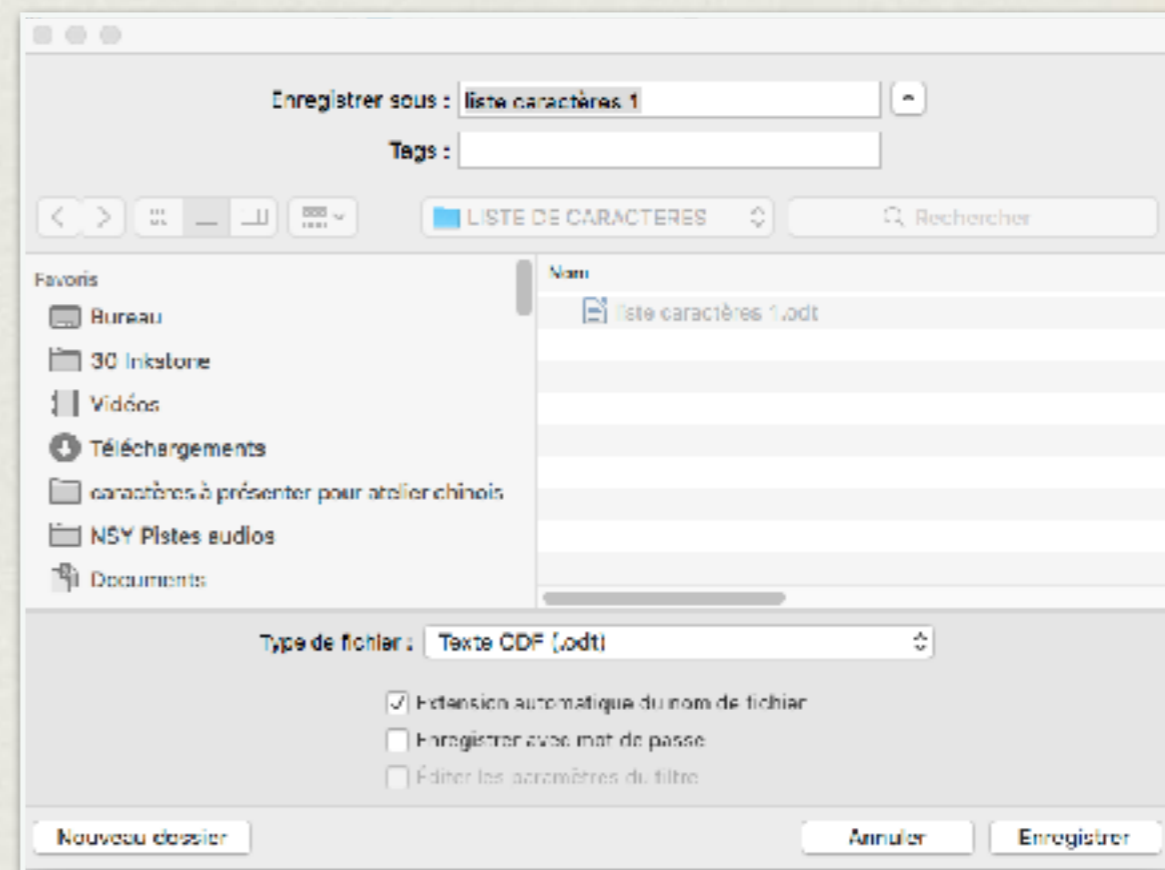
Enregistrer sous : liste caractères 1

Tags :

LISTE DE CARACTERES

Rechercher

Favoris

Bureau

3D Inkstone

Vidéos

Téléchargements

caractères à présenter pour atelier chinois

NSY Pistes audios

Documents

Nom

liste caractères 1.odt

Type de fichier : Texte ODF (.odt)

Extension automatique du nom de fichier

Enregistrer avec mot de passe

Éditer les paramètres du filtre

Nouveau dossier

Annuler

Enregistrer